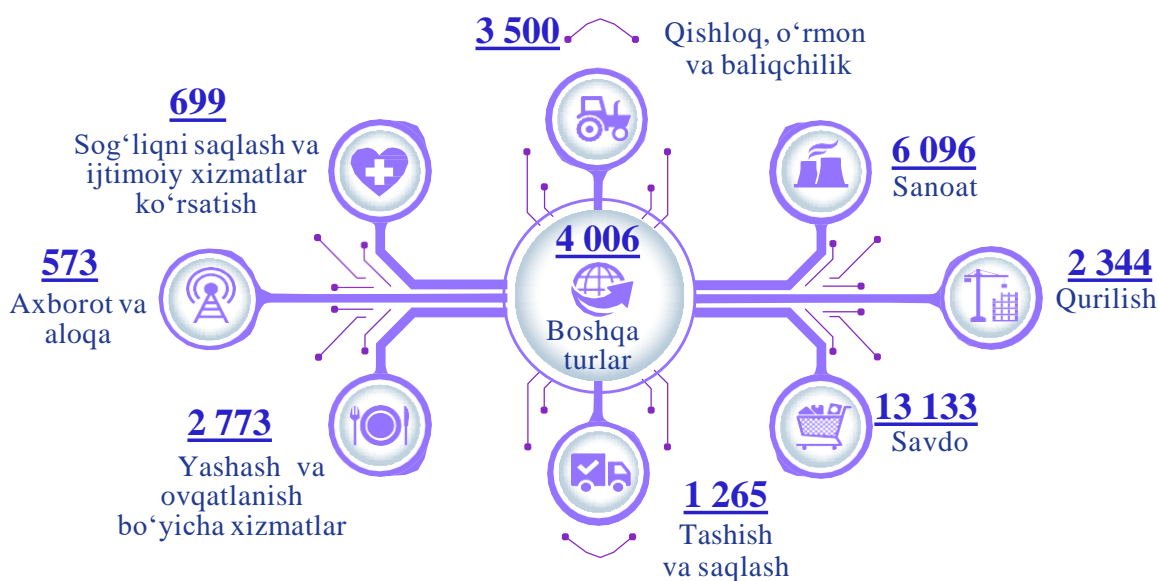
3 500
Qishloq, o‘rmon va baliqchilik

699
Sog‘liqni saqlash va ijtimoiy xizmatlar ko‘rsatish

6 096
Sanoat

4 006
Boshqa turlar

573
Axborot va aloqa

2 344
Qurilish

2 773
Yashash va ovqatlanish bo‘yicha xizmatlar

13 133
Savdo

1 265
Tashish va saqlash